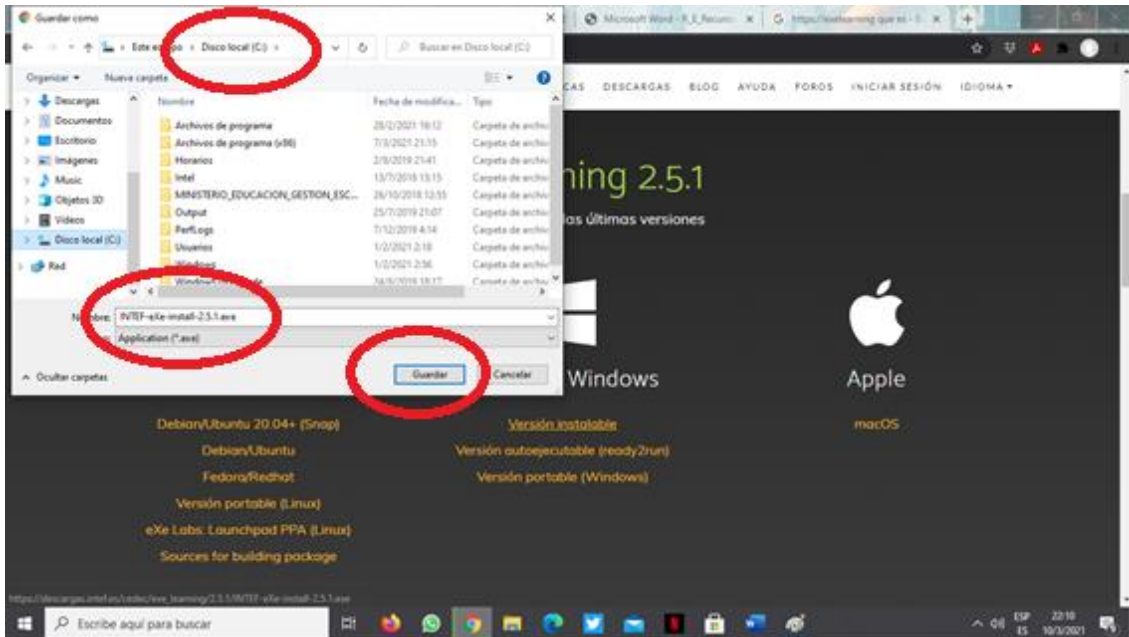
Guardar como

← → ↑ Este equipo > Disco local (C:) >

Buscar en Disco local (C:)

Organizar ▾ Nueva carpeta

Descargas
Documentos
Escritorio
Imágenes
Music
Objetos 3D
Vídeos
Disco local (C:)
Red

| Nombre | Fecha de modifica... | Tipo |
|---|---|---|
| Archivos de programa | 28/2/2021 18:12 | Carpeta de archivos |
| Archivos de programa (x86) | 7/3/2021 21:15 | Carpeta de archivos |
| Horarios | 2/8/2019 21:41 | Carpeta de archivos |
| Intel | 13/7/2018 13:15 | Carpeta de archivos |
| MINISTERIO_EDUCACION_GESTION_ESC... | 26/10/2018 13:55 | Carpeta de archivos |
| Output | 25/7/2019 21:07 | Carpeta de archivos |
| PerfLogs | 7/12/2019 4:14 | Carpeta de archivos |
| Usuarios | 1/2/2021 2:18 | Carpeta de archivos |
| Windows | 1/2/2021 2:56 | Carpeta de archivos |
| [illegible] | 24/5/2019 18:17 | Carpeta de archivos |

Nombre: INTEF-eXe-install-2.5.1.exe

Tipo: Application (*.exe)

Ocultar carpetas

Guardar Cancelar

Microsoft Word - R_E_Recurs × | https://exelearning.que es - × | +

CAS DESCARGAS BLOG AYUDA FOROS INICIAR SESIÓN IDIOMA ▾

ning 2.5.1

las últimas versiones

Windows

Apple

Debian/Ubuntu 20.04+ (Snap)
Debian/Ubuntu
Fedora/Redhat
Versión portable (Linux)
eXe Labs: Launchpad PPA (Linux)
Sources for building package

Versión instalable
Versión autoejecutable (ready2run)
Versión portable (Windows)

macOS

https://descargas.intef.es/cedec/exe_learning/2.5.1/INTEF-eXe-install-2.5.1.exe

Escribe aquí para buscar

ESP ES 22:10 10/3/2021